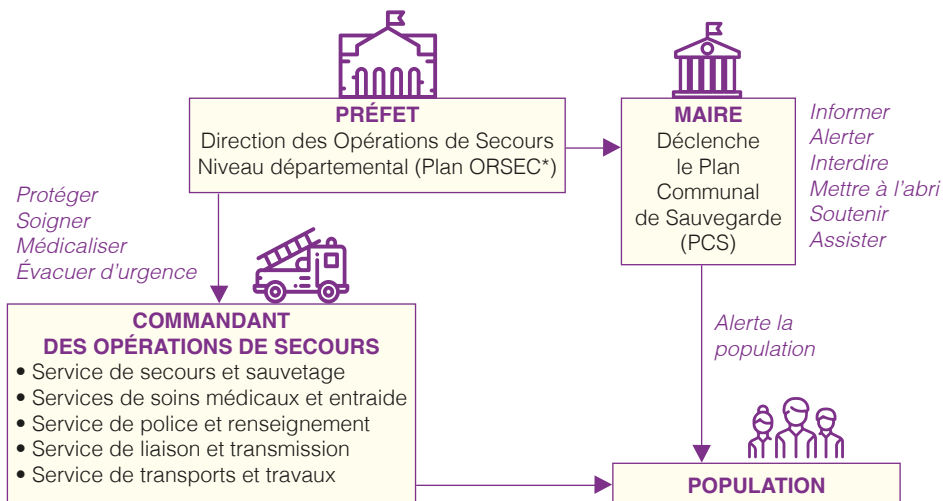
PRÉFET
Direction des Opérations de Secours
Niveau départemental (Plan ORSEC*)

MAIRE
Déclenche le Plan Communal de Sauvegarde (PCS)

Informer
Alerter
Interdire
Mettre à l'abri
Soutenir
Assister

Protéger
Soigner
Médicaliser
Évacuer d'urgence

COMMANDANT DES OPÉRATIONS DE SECOURS
• Service de secours et sauvetage
• Services de soins médicaux et entraide
• Service de police et renseignement
• Service de liaison et transmission
• Service de transports et travaux

Alerte la population

POPULATION